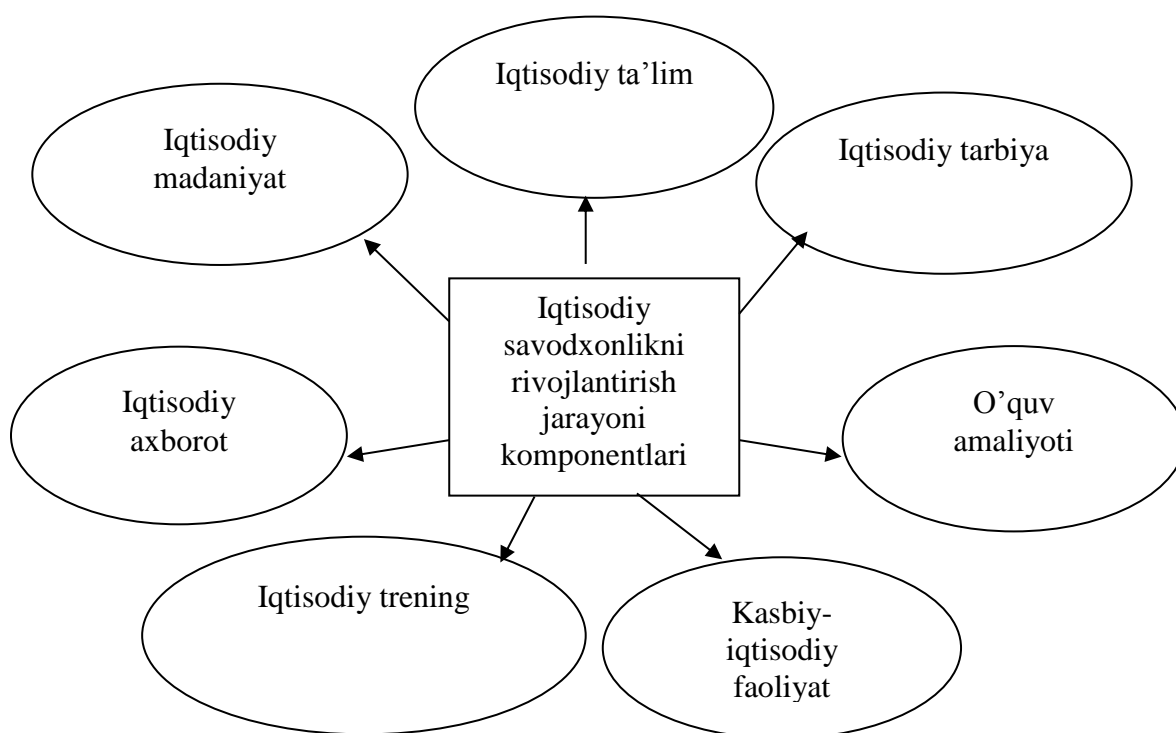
Iqtisodiy ta'lim

Iqtisodiy madaniyat

Iqtisodiy tarbiya

Iqtisodiy savodxonlikni rivojlantirish jarayoni komponentlari

Iqtisodiy axborot

O'quv amaliyoti

Iqtisodiy trening

Kasbiy-iqtisodiy faoliyat